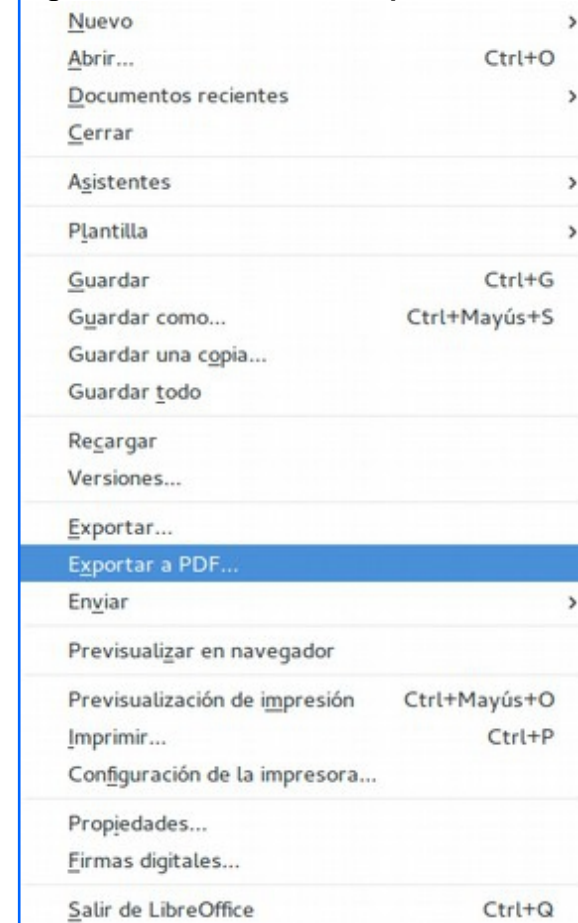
Nuevo
Abrir... Ctrl+O
Documentos recientes
Cerrar

Asistentes

Plantilla

Guardar Ctrl+G
Guardar como... Ctrl+Mayús+S
Guardar una copia...
Guardar todo

Recargar
Versiones...

Exportar...
Exportar a PDF...
Enviar

Previsualizar en navegador

Previsualización de impresión Ctrl+Mayús+O
Imprimir... Ctrl+P
Configuración de la impresora...

Propiedades...
Firmas digitales...

Salir de LibreOffice Ctrl+Q